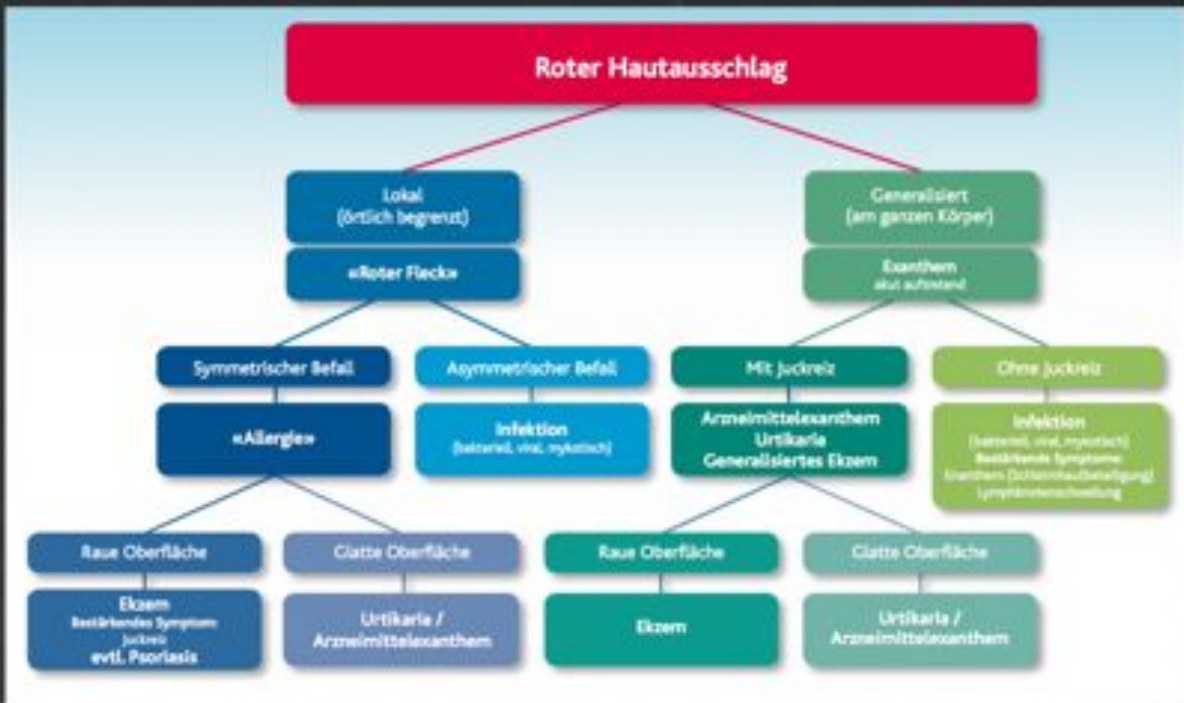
Roter Hautausschlag

Lokal
(örtlich begrenzt)

«Roter Fleck»

Generalisiert
(am ganzen Körper)

Exanthem
akut auftretend

Symmetrischer Befall

Asymmetrischer Befall

Mit Juckreiz

Ohne Juckreiz

«Allergie»

Infektion
(bakteriell, viral, mykotisch)

Arzneimittelexanthem
Urtikaria
Generalisiertes Ekzem

Infektion
(bakteriell, viral, mykotisch)
Bestärkende Symptome:
Enanthem (Schleimhautbeteiligung)
Lymphknotenschwellung

Raue Oberfläche

Glatte Oberfläche

Raue Oberfläche

Glatte Oberfläche

Ekzem
Bestärkendes Symptom:
Juckreiz
evtl. Psoriasis

Urtikaria /
Arzneimittelexanthem

Ekzem

Urtikaria /
Arzneimittelexanthem